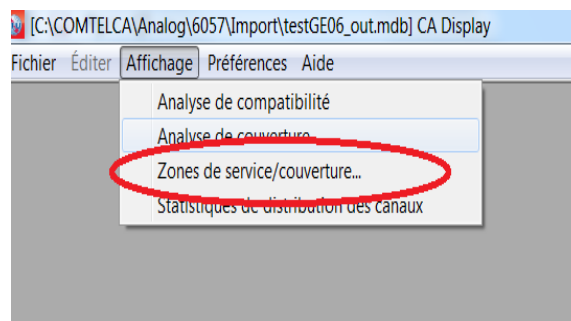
[C:\COMTELCA\Analog\6057\Import\testGE06_out.mdb] CA Display

Fichier Éditer Affichage Préférences Aide

Analyse de compatibilité
Analyse de couverture...
Zones de service/couverture...
Statistiques de distribution des canaux